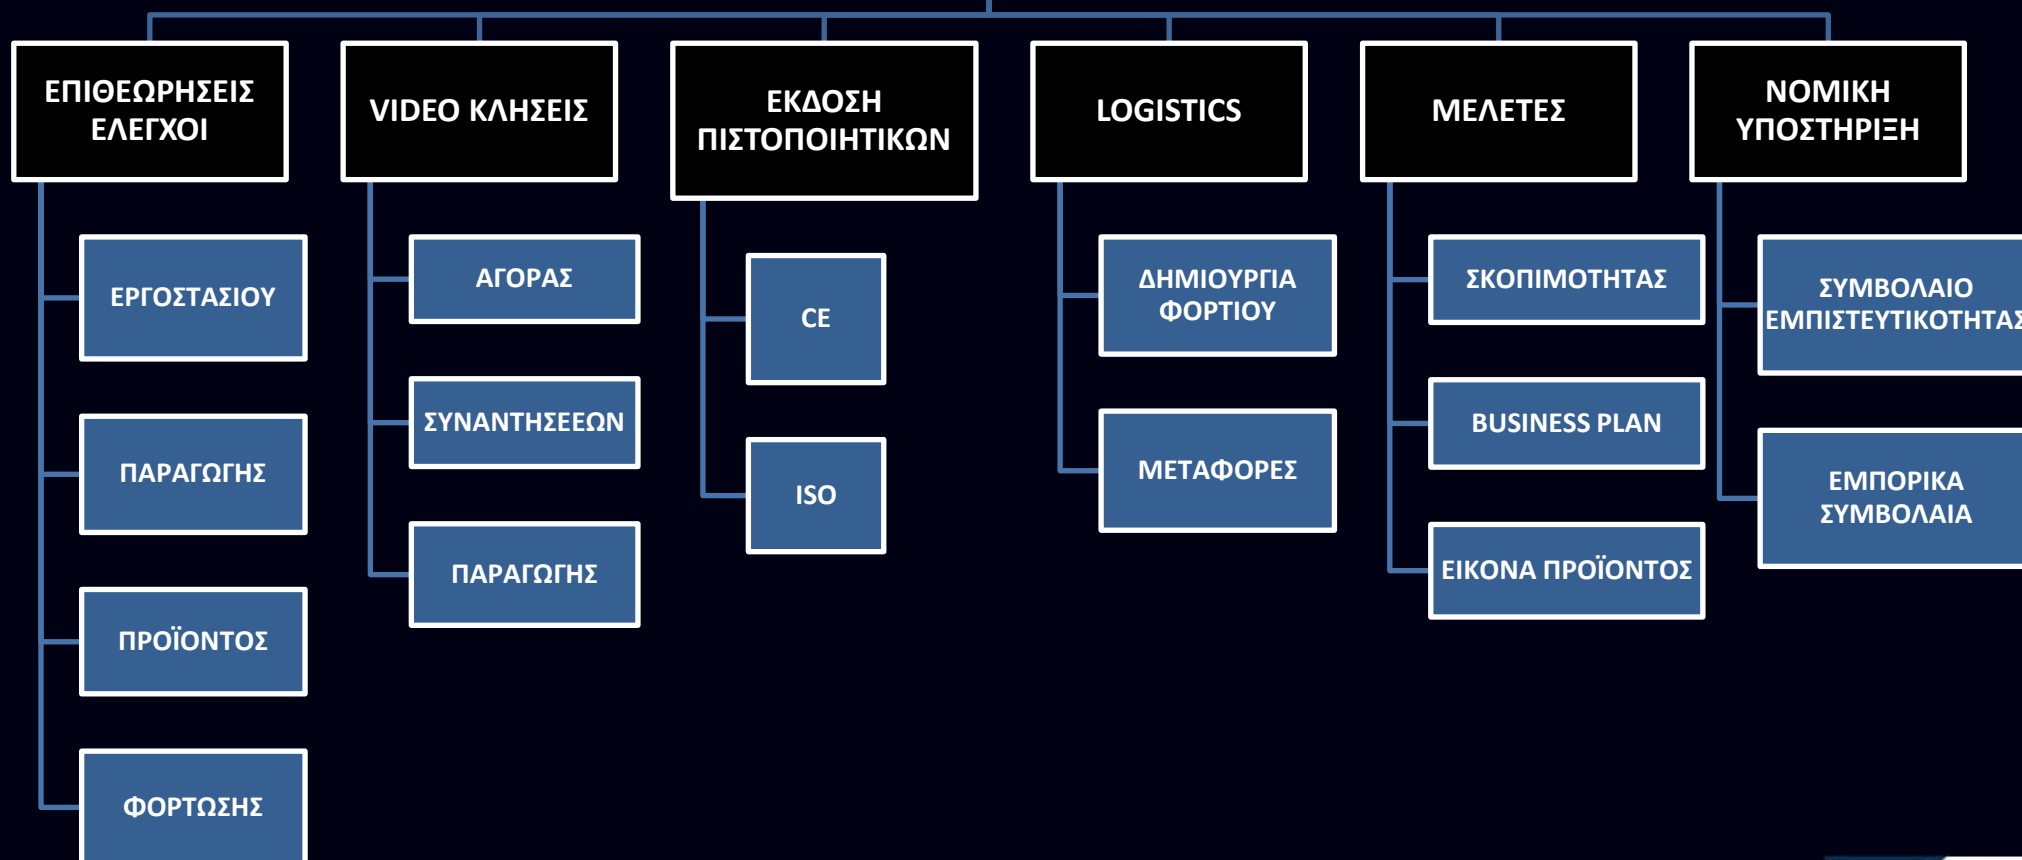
ΕΠΙΘΕΩΡΗΣΕΙΣ ΕΛΕΓΧΟΙ

ΕΡΓΟΣΤΑΣΙΟΥ

ΠΑΡΑΓΩΓΗΣ

ΠΡΟΪΟΝΤΟΣ

ΦΟΡΤΩΣΗΣ

VIDEO ΚΛΗΣΕΙΣ

ΑΓΟΡΑΣ

ΣΥΝΑΝΤΗΣΕΕΩΝ

ΠΑΡΑΓΩΓΗΣ

ΕΚΔΟΣΗ ΠΙΣΤΟΠΟΙΗΤΙΚΩΝ

CE

ISO

LOGISTICS

ΔΗΜΙΟΥΡΓΙΑ ΦΟΡΤΙΟΥ

ΜΕΤΑΦΟΡΕΣ

ΜΕΛΕΤΕΣ

ΣΚΟΠΙΜΟΤΗΤΑΣ

BUSINESS PLAN

ΕΙΚΟΝΑ ΠΡΟΪΟΝΤΟΣ

ΝΟΜΙΚΗ ΥΠΟΣΤΗΡΙΞΗ

ΣΥΜΒΟΛΑΙΟ ΕΜΠΙΣΤΕΥΤΙΚΟΤΗΤΑ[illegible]

ΕΜΠΟΡΙΚΑ ΣΥΜΒΟΛΑΙΑ